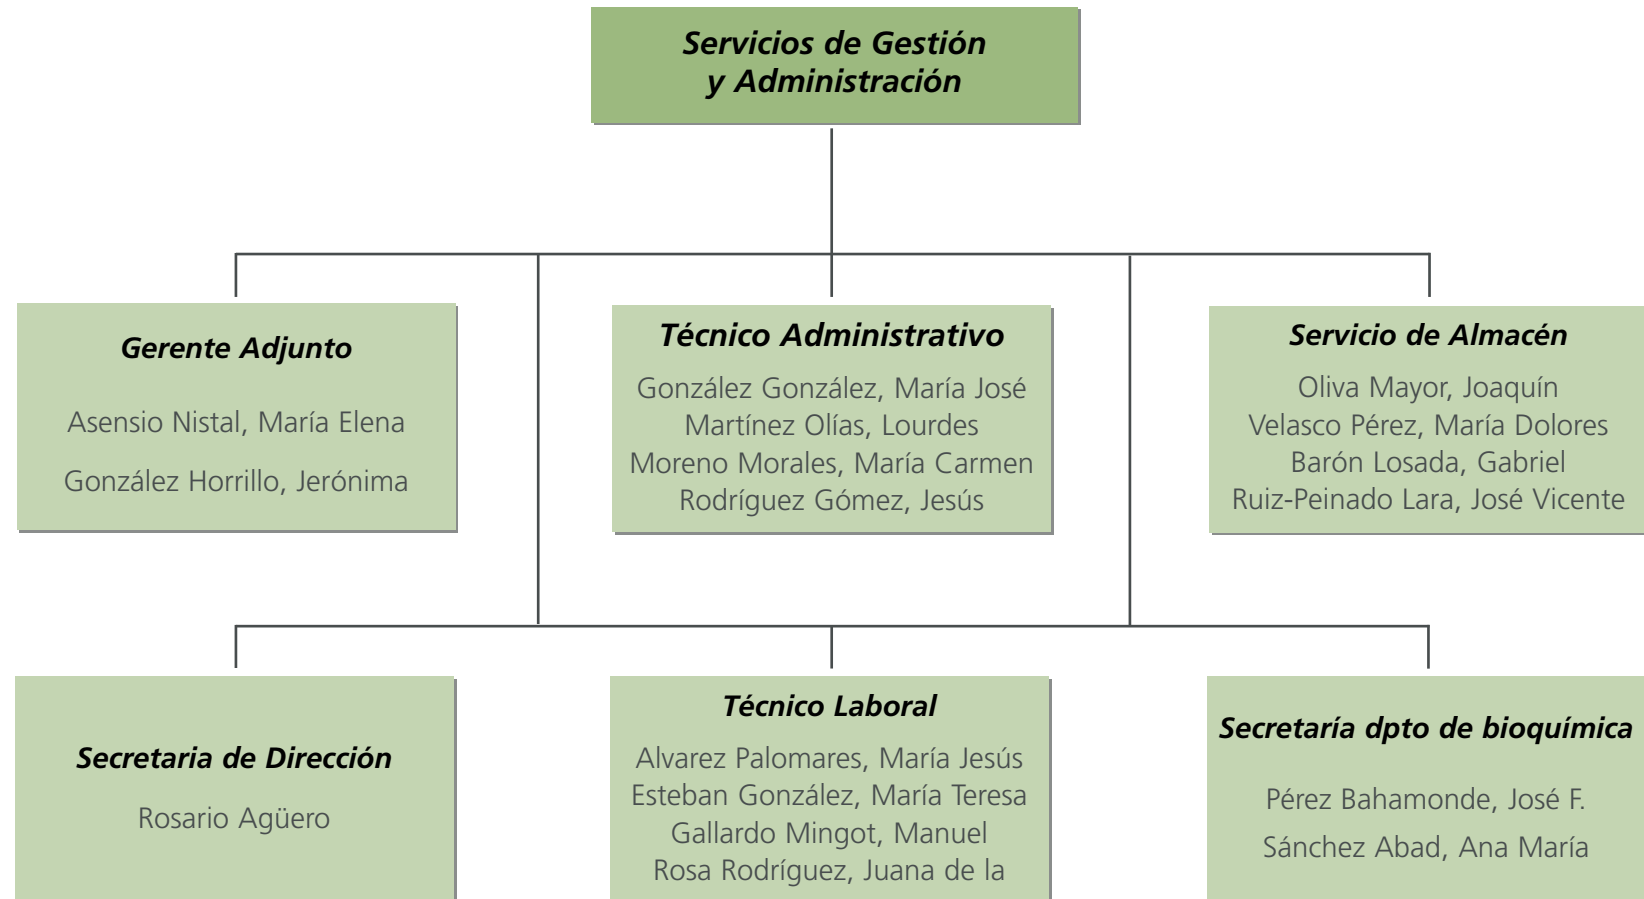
Servicios de Gestión y Administración

Gerente Adjunto

Asensio Nistal, María Elena

González Horrillo, Jerónima

Técnico Administrativo

González González, María José
Martínez Olías, Lourdes
Moreno Morales, María Carmen
Rodríguez Gómez, Jesús

Servicio de Almacén

Oliva Mayor, Joaquín
Velasco Pérez, María Dolores
Barón Losada, Gabriel
Ruiz-Peinado Lara, José Vicente

Secretaria de Dirección

Rosario Agüero

Técnico Laboral

Alvarez Palomares, María Jesús
Esteban González, María Teresa
Gallardo Mingot, Manuel
Rosa Rodríguez, Juana de la

Secretaría dpto de bioquímica

Pérez Bahamonde, José F.
Sánchez Abad, Ana María